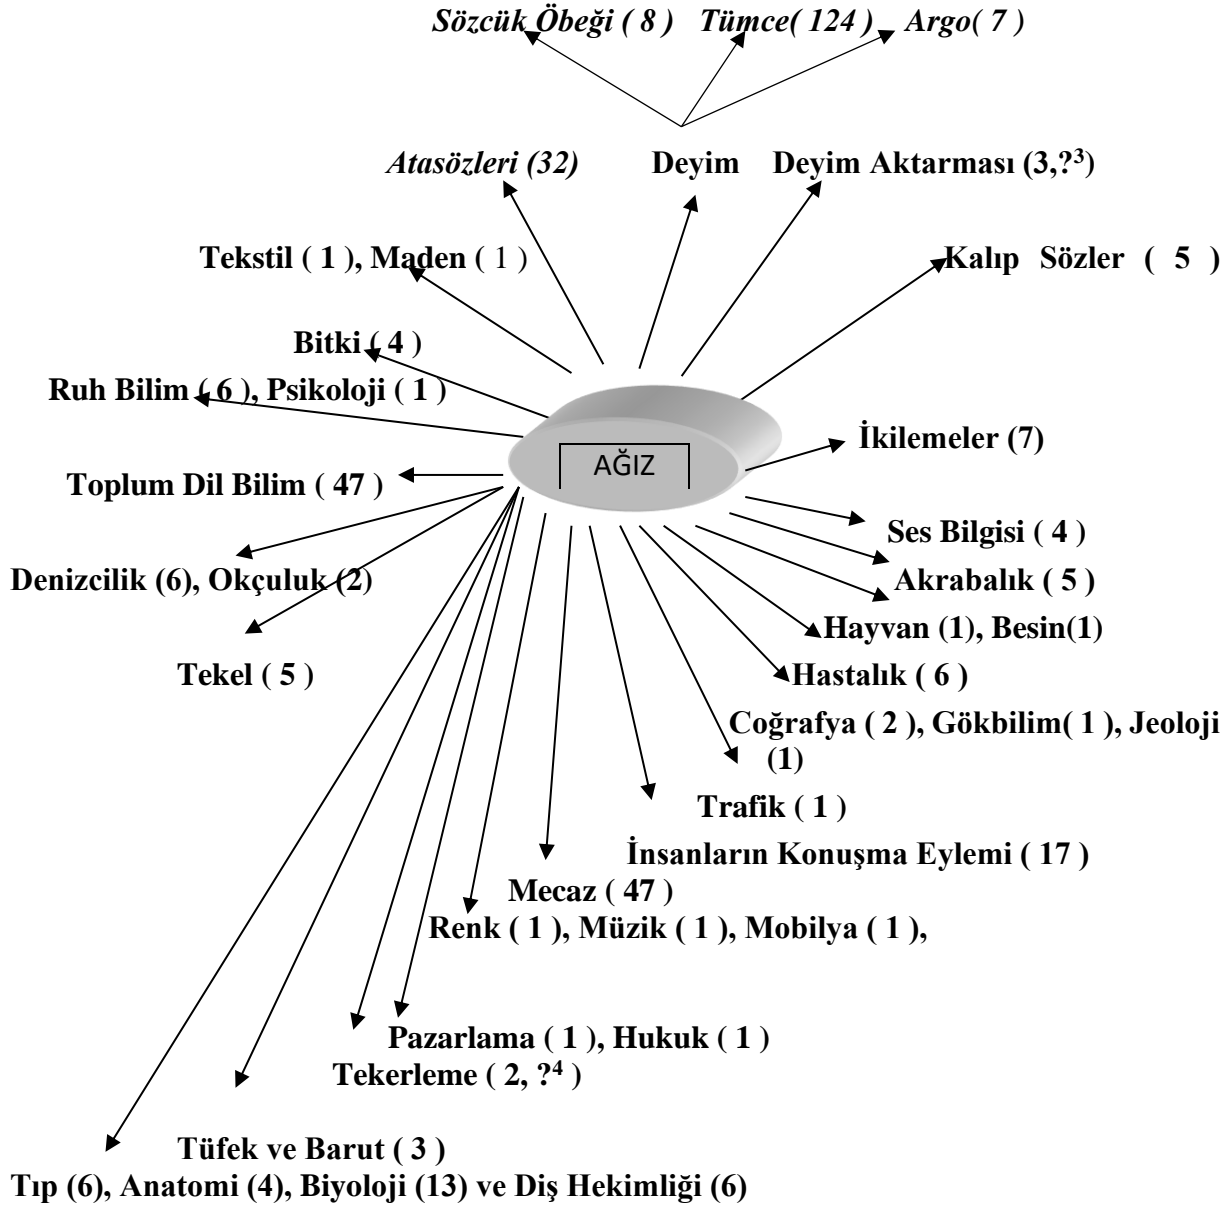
Sözcük Öbeği ( 8 ) Tümce( 124 ) Argo( 7 )

Atasözleri (32) Deyim Deyim Aktarması (3,?$^3$)

Tekstil ( 1 ), Maden ( 1 )

Kalıp Sözler ( 5 )

Bitki ( 4 )

Ruh Bilim ( 6 ), Psikoloji ( 1 )

AĞIZ

İkilemeler (7)

Toplum Dil Bilim ( 47 )

Ses Bilgisi ( 4 )

Denizcilik (6), Okçuluk (2)

Akrabalık ( 5 )

Hayvan (1), Besin(1)

Tekel ( 5 )

Hastalık ( 6 )

Coğrafya ( 2 ), Gökbilim( 1 ), Jeoloji (1)

Trafik ( 1 )

İnsanların Konuşma Eylemi ( 17 )

Mecaz ( 47 )

Renk ( 1 ), Müzik ( 1 ), Mobilya ( 1 ),

Pazarlama ( 1 ), Hukuk ( 1 )

Tekerleme ( 2, ?$^4$ )

Tüfek ve Barut ( 3 )

Tıp (6), Anatomi (4), Biyoloji (13) ve Diş Hekimliği (6)